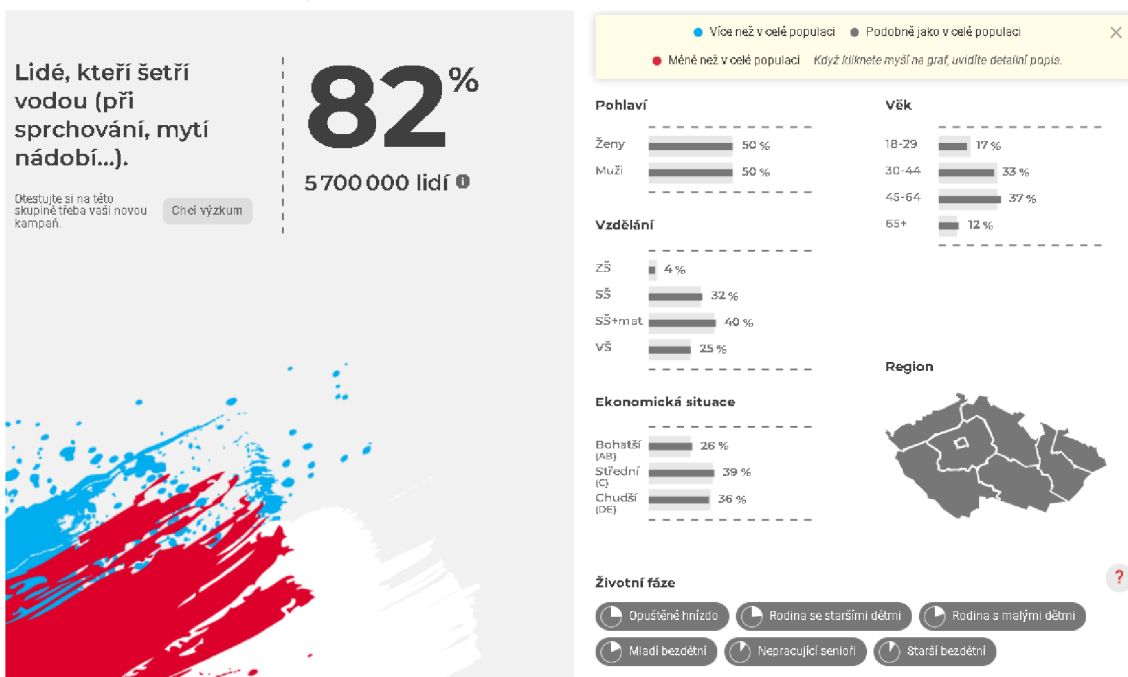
Lidé, kteří šetří vodou (při sprchování, mytí nádobí...).

82 %

5 700 000 lidí

Otestujte si na této skupině třeba vaši novou kampaň.

Chci výzkum

Více než v celé populaci

Podobně jako v celé populaci

Méně než v celé populaci

Když kliknete myší na graf, uvidíte detailní popis.

Pohlaví

Ženy 50 %

Muži 50 %

Vzdělání

ZŠ 4 %

SŠ 32 %

SŠ+mat 40 %

VŠ 25 %

Ekonomická situace

Bohatší (AB) 26 %

Střední (C) 39 %

Chudší (DE) 36 %

Věk

18-29 17 %

30-44 33 %

45-64 37 %

65+ 12 %

Region

Životní fáze

?

Opuštěné hnízdo

Rodina se staršími dětmi

Rodina s malými dětmi

Mladí bezdětní

Nepracující senioři

Starší bezdětní